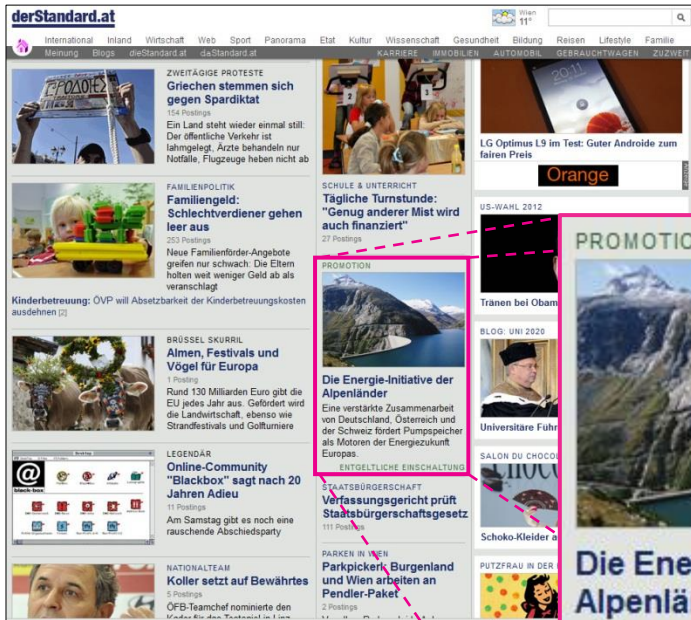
derStandard.at

Wien 11°

International Inland Wirtschaft Web Sport Panorama Etat Kultur Wissenschaft Gesundheit Bildung Reisen Lifestyle Familie

Meinung Blogs dieStandard.at daStandard.at KARRIERE IMMOBILIEN AUTOMOBIL GEBRAUCHTWAGEN ZUZWEIT

ZWEITÄGIGE PROTESTE
Griechen stemmen sich gegen Spardiktat
154 Postings
Ein Land steht wieder einmal still: Der öffentliche Verkehr ist lahmgelegt, Ärzte behandeln nur Notfälle, Flugzeuge heben nicht ab

FAMILIENPOLITIK
Familiengeld: Schlechtverdiener gehen leer aus
253 Postings
Neue Familienförder-Angebote greifen nur schwach: Die Eltern holten weit weniger Geld ab als veranschlagt

Kinderbetreuung: ÖVP will Absetzbarkeit der Kinderbetreuungskosten ausdehnen [2]

BRÜSSEL SKURRIL
Almen, Festivals und Vögel für Europa
1 Posting
Rund 130 Milliarden Euro gibt die EU jedes Jahr aus. Gefördert wird die Landwirtschaft, ebenso wie Strandfestivals und Golfturniere

LEGENDÄR
Online-Community "Blackbox" sagt nach 20 Jahren Adieu
11 Postings
Am Samstag gibt es noch eine rauschende Abschiedsparty

NATIONALTEAM
Koller setzt auf Bewährtes
5 Postings
ÖFB-Teamchef nominierte den Kader für das Testspiel in Linz

SCHULE & UNTERRICHT
Tägliche Turnstunde: "Genug anderer Mist wird auch finanziert"
27 Postings

PROMOTION
Die Energie-Initiative der Alpenländer
Eine verstärkte Zusammenarbeit von Deutschland, Österreich und der Schweiz fördert Pumpspeicher als Motoren der Energiezukunft Europas.
ENTGELTLICHE EINSCHALTUNG

STAATSBÜRGERSCHAFT
Verfassungsgericht prüft Staatsbürgerschaftsgesetz
111 Postings

PARKEN IN WIEN
Parkpickerl: Burgenland und Wien arbeiten an Pendler-Paket
2 Postings

LG Optimus L9 im Test: Guter Androide zum fairen Preis

Orange

US-WAHL 2012
Tränen bei Obam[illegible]

BLOG: UNI 2020
Universitäre Führ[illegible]

SALON DU CHOCO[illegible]
Schoko-Kleider a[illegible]

PUTZFRAU IN DER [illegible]

PROMOTIO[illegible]

Die Ene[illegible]
Alpenlä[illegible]